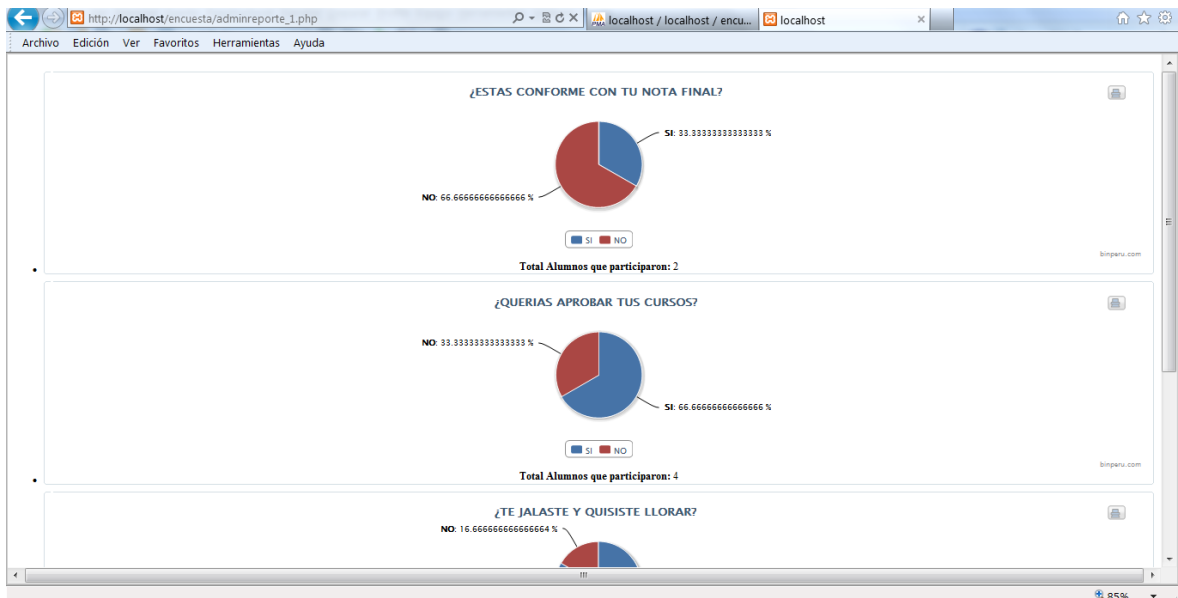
http://localhost/encuesta/adminreporte_1.php
localhost / localhost / encu...
localhost

Archivo Edición Ver Favoritos Herramientas Ayuda

¿ESTAS CONFORME CON TU NOTA FINAL?

SI: 33.33333333333333 %

NO: 66.66666666666666 %

SI NO

binperu.com

Total Alumnos que participaron: 2

¿QUERIAS APROBAR TUS CURSOS?

NO: 33.33333333333333 %

SI: 66.66666666666666 %

SI NO

binperu.com

Total Alumnos que participaron: 4

¿TE JALASTE Y QUISISTE LLORAR?

NO: 16.666666666666664 %

85%